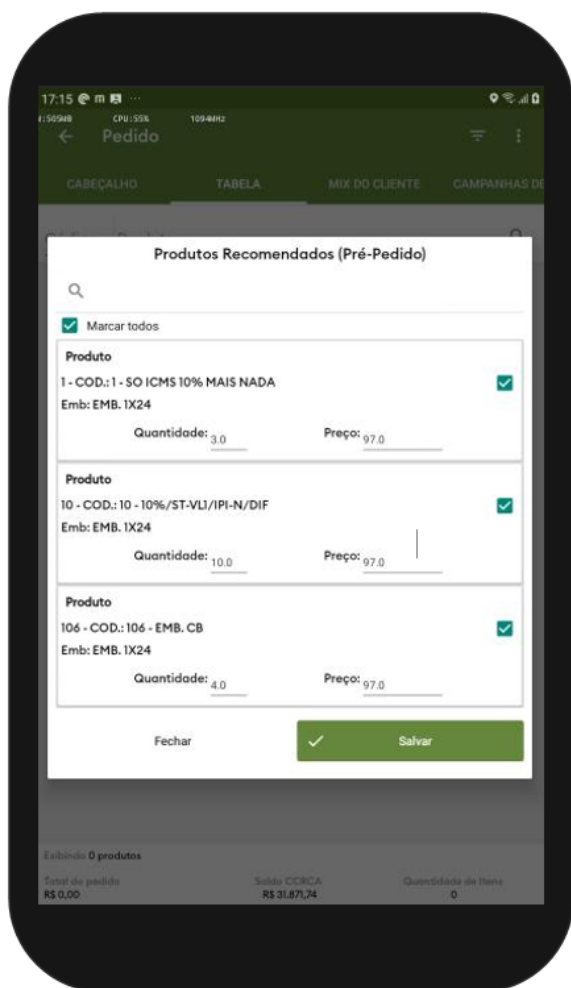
17:15

:505MB CPU:55% 1094MHz

Pedido

CABEÇALHO TABELA MIX DO CLIENTE CAMPANHAS DE

Produtos Recomendados (Pré-Pedido)

Marcar todos

Produto
1 - COD.: 1 - SO ICMS 10% MAIS NADA
Emb: EMB. 1X24
Quantidade: 3.0 Preço: 97.0

Produto
10 - COD.: 10 - 10%/ST-VL1/IPI-N/DIF
Emb: EMB. 1X24
Quantidade: 10.0 Preço: 97.0

Produto
106 - COD.: 106 - EMB. CB
Emb: EMB. 1X24
Quantidade: 4.0 Preço: 97.0

Fechar

Salvar

Exibindo 0 produtos

Total do pedido R$ 0,00 Saldo CCRCA R$ 31.871,74 Quantidade de Itens 0